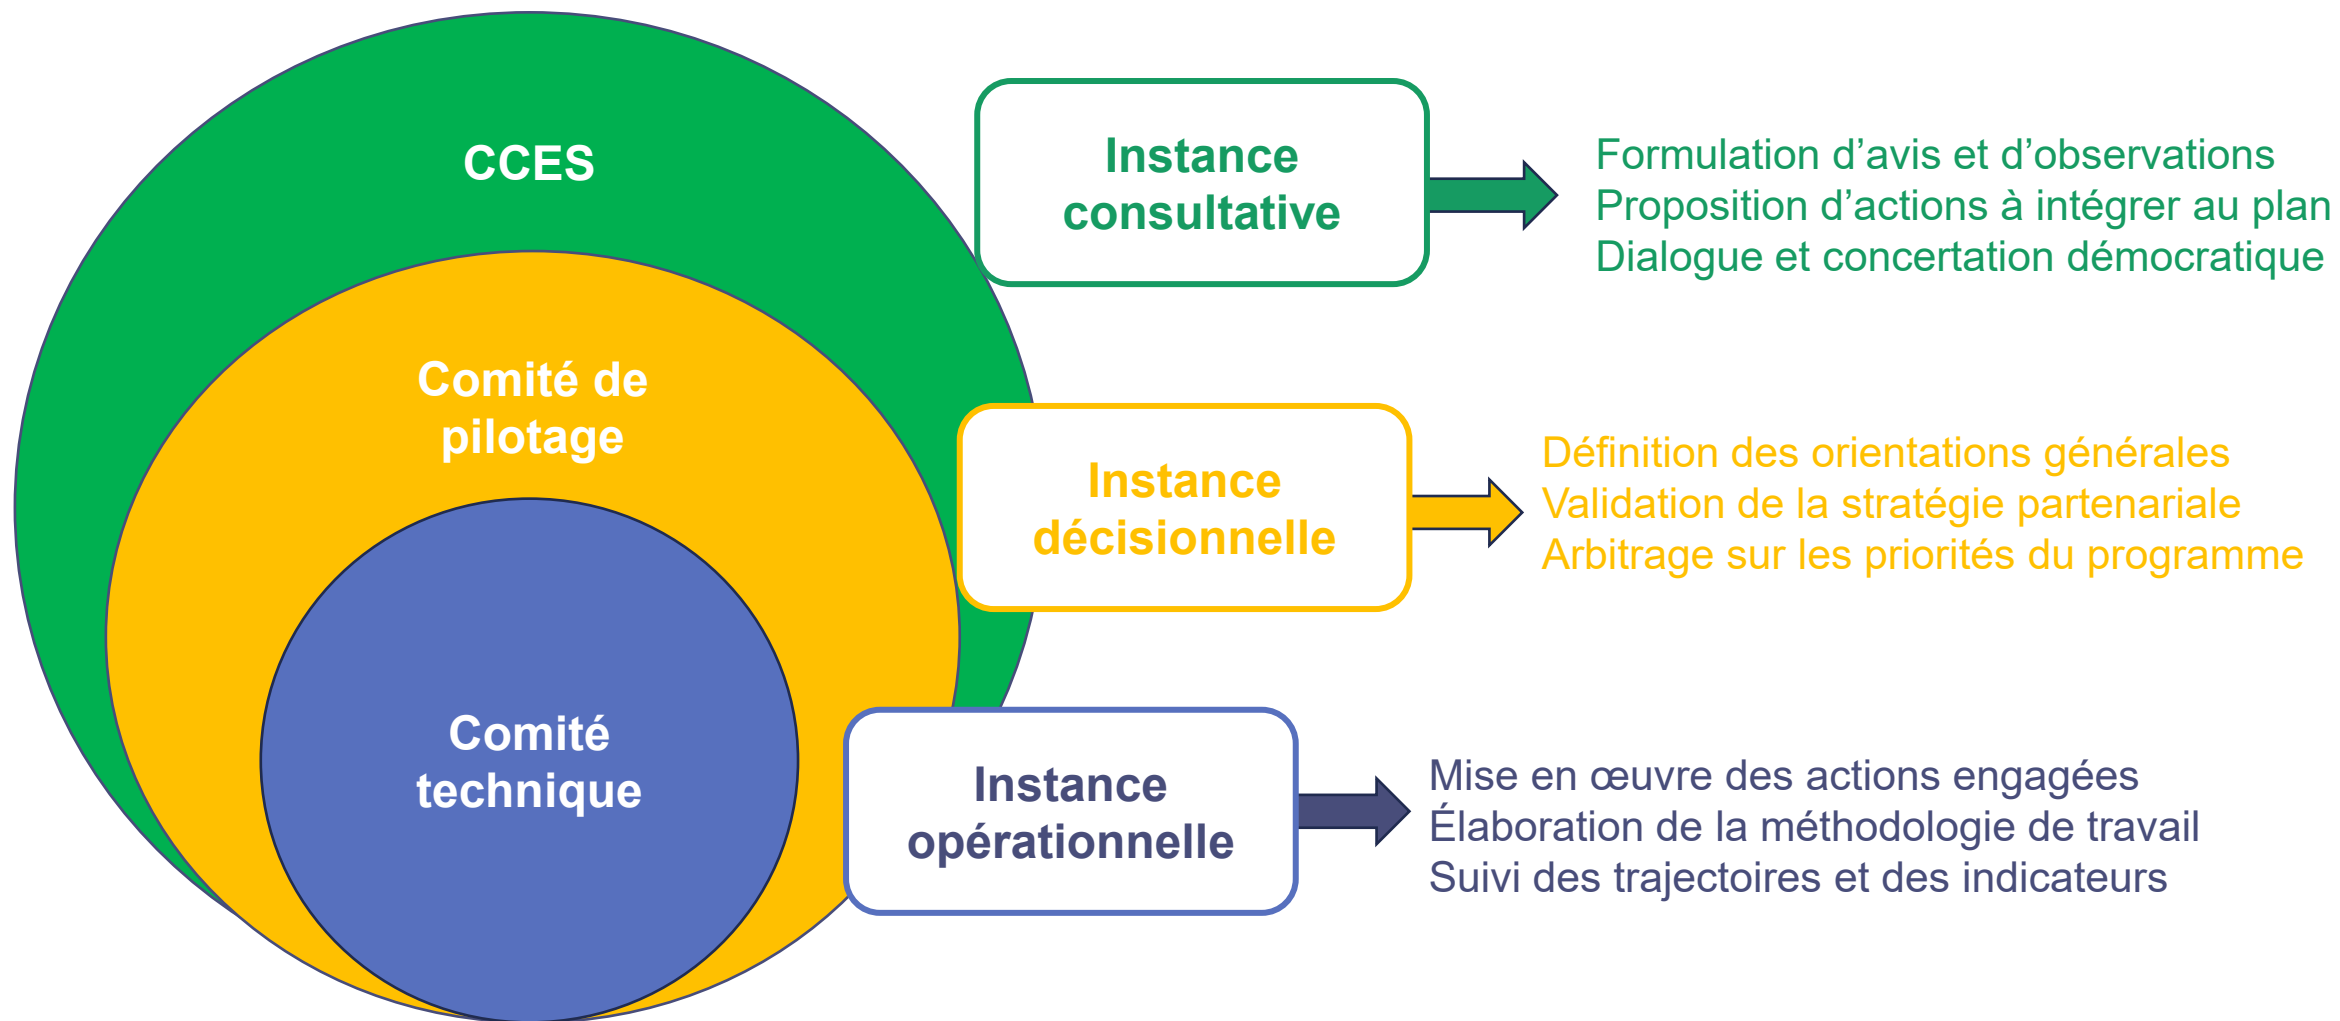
CCES

Comité de pilotage

Comité technique

Instance consultative

Formulation d’avis et d’observations
Proposition d’actions à intégrer au plan
Dialogue et concertation démocratique

Instance décisionnelle

Définition des orientations générales
Validation de la stratégie partenariale
Arbitrage sur les priorités du programme

Instance opérationnelle

Mise en œuvre des actions engagées
Élaboration de la méthodologie de travail
Suivi des trajectoires et des indicateurs